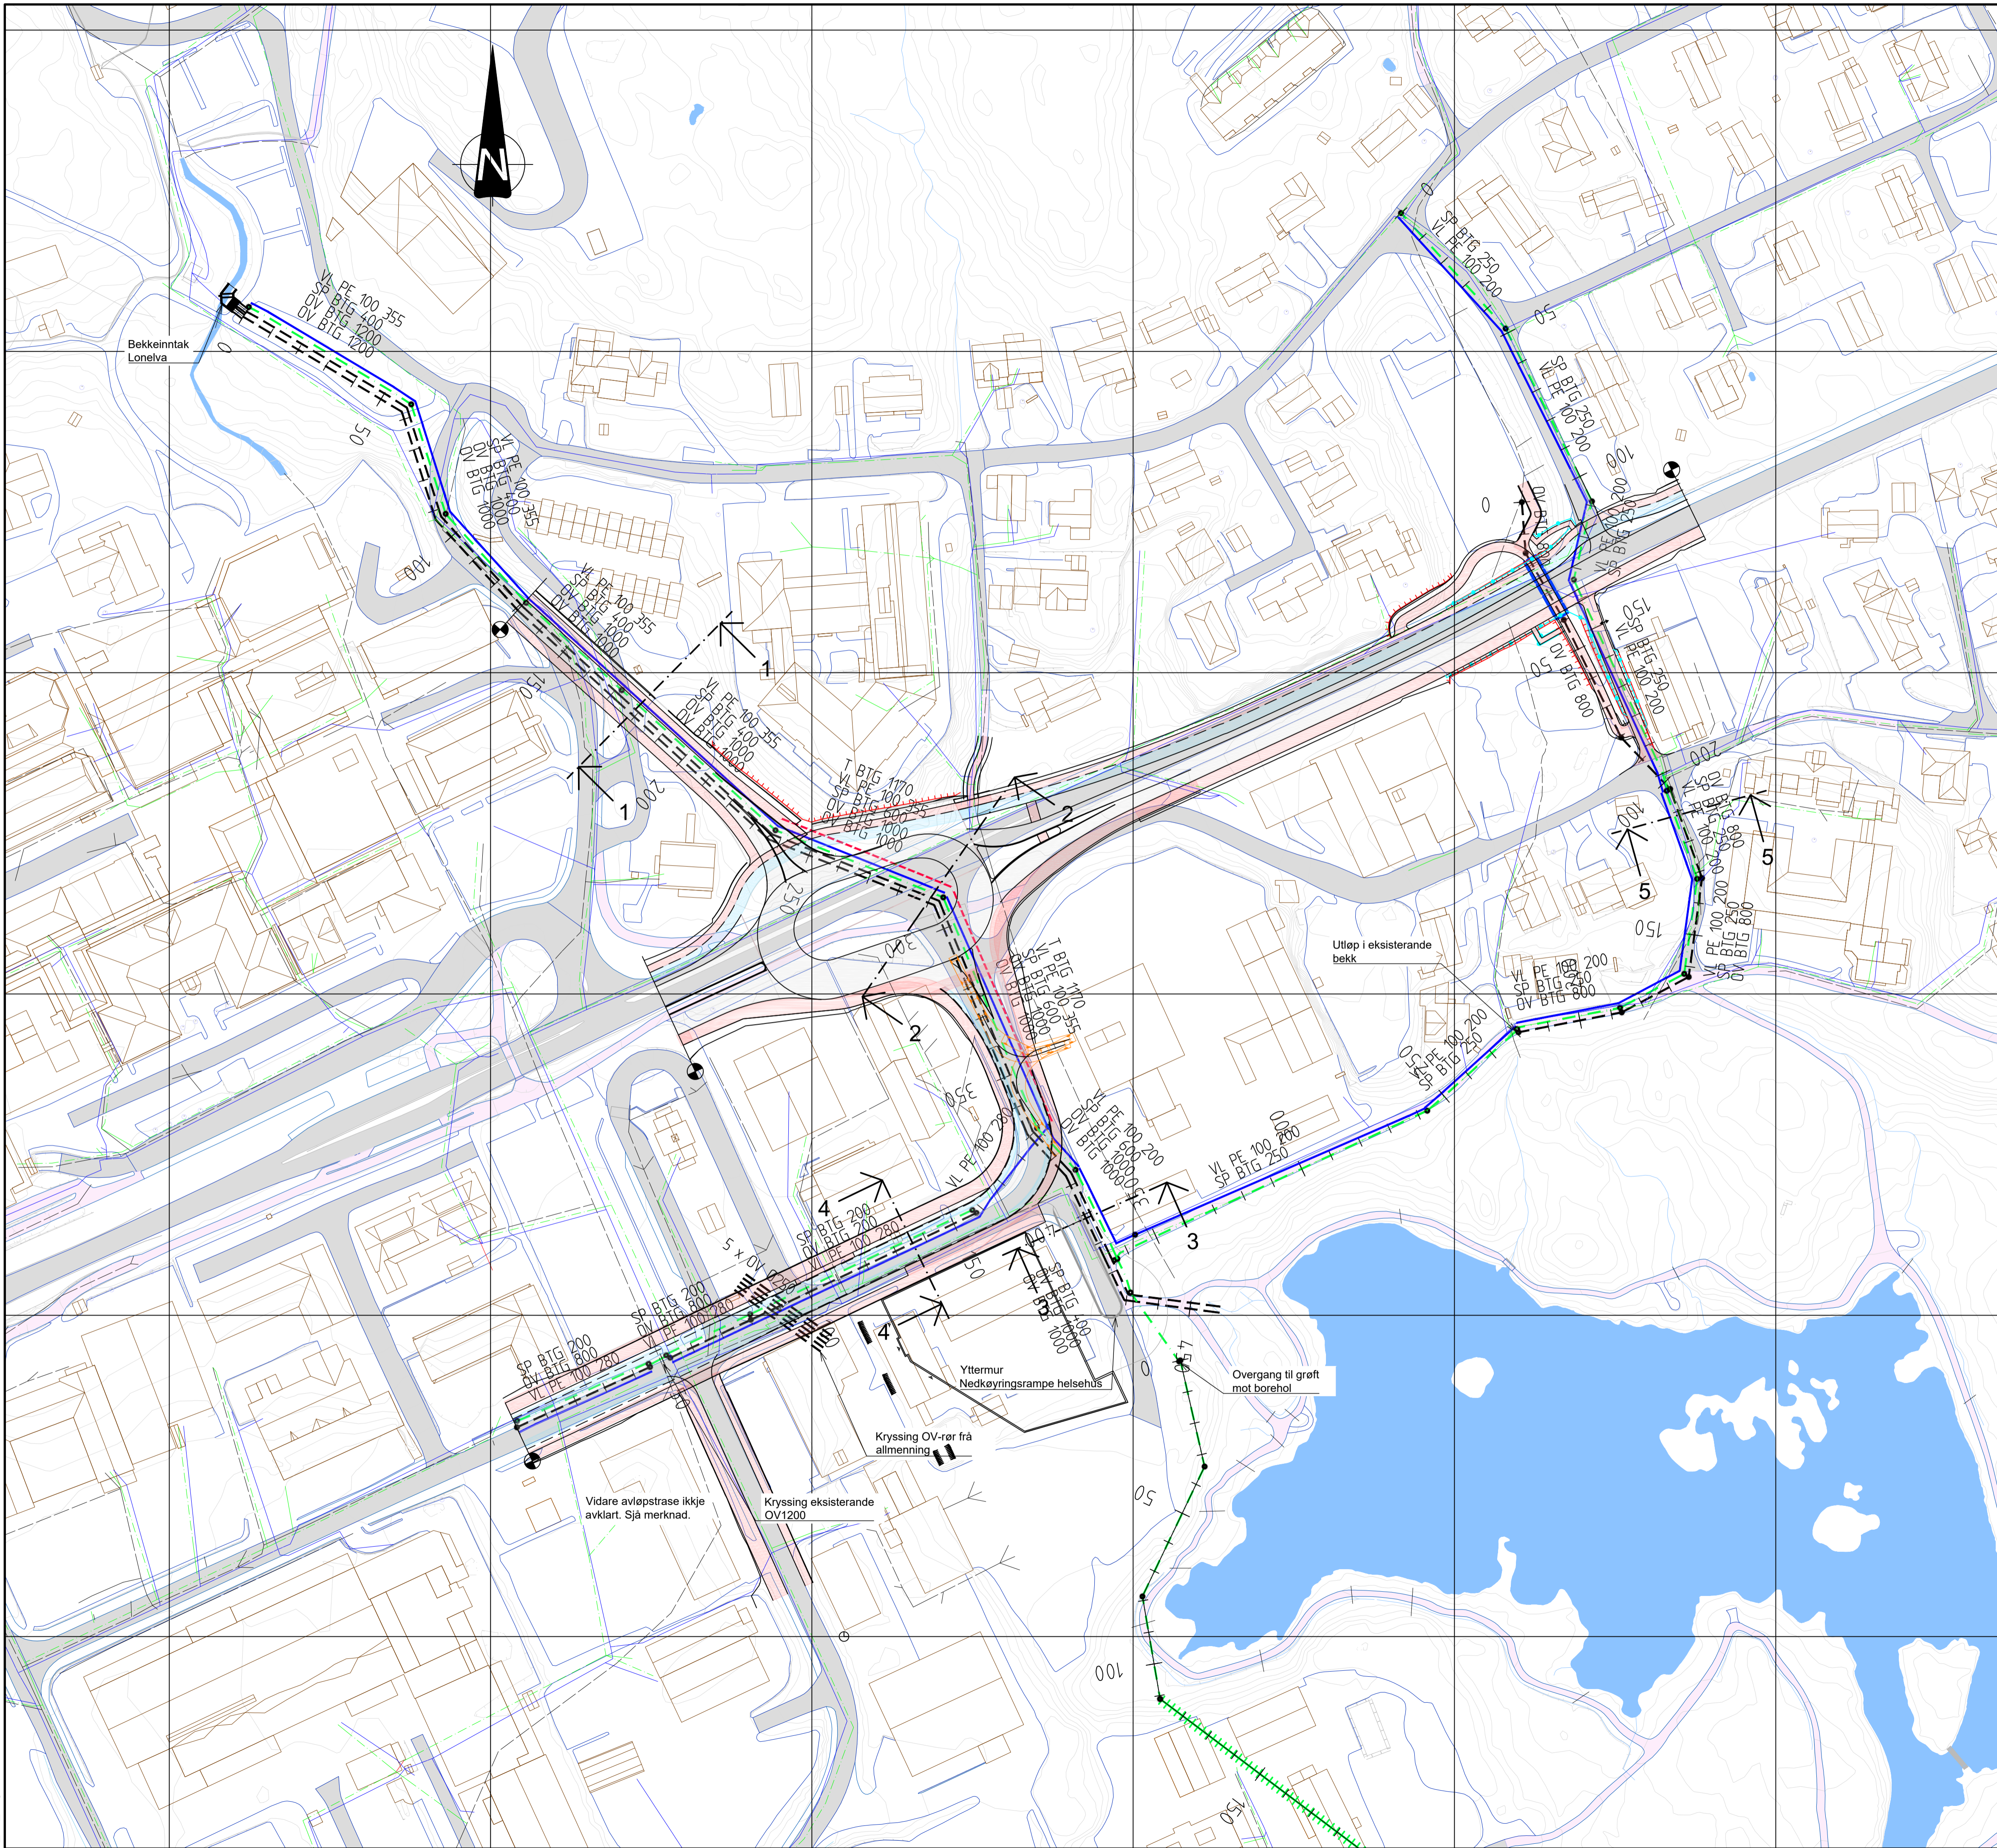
N

Bekkeinntak Lonelva

VL PE 100 355
SP BTG 400
OV BTG 1200
OV BTG 1200

0

50

VL PE 100 355
SP BTG 400
OV BTG 1000
OV BTG 1000

100

VL PE 100 355
SP BTG 400
OV BTG 1000
OV BTG 1000

150

1

1

200

VL PE 100 355
SP BTG 400
OV BTG 1000
OV BTG 1000

T BTG 1170
VL PE 100 355
SP BTG 600
OV BTG 1000
OV BTG 1000

250

2

2

300

T BTG 1170
VL PE 100 355
SP BTG 600
OV BTG 1000
OV BTG 1000

350

VL PE 100 280

VL PE 100 200
SP BTG 600
OV BTG 1000
OV BTG 1000

VL PE 100 200
SP BTG 250

3

4

SP BTG 200
OV BTG 800
VL PE 100 280

5 x OV

SP BTG 200
OV BTG 800
VL PE 100 280

SP BTG 200
OV BTG 800
VL PE 100 280

4

50

SP BTG 400
OV BTG 1000

Yttermur
Nedkøyringsrampe helsehus

Kryssing OV-rør frå allmenning

Vidare avløpstrase ikkje avklart. Sjå merknad.

Kryssing eksisterande OV1200

0

Overgang til grøft mot borehol

50

100

150

0

SP BTG 250
VL PE 100 200

50

SP BTG 250
VL PE 100 200

100

0

OV BTG 800

SP BTG 250
VL PE 100 200

150

SP BTG 250
VL PE 100 200

OV BTG 800

200

VL PE 100 200
SP BTG 250
OV BTG 800

100

5

5

150

VL PE 100 200
SP BTG 250
OV BTG 800

Utløp i eksisterande bekk

VL PE 100 200
SP BTG 250
OV BTG 800

VL PE 100 200
SP BTG 250

0